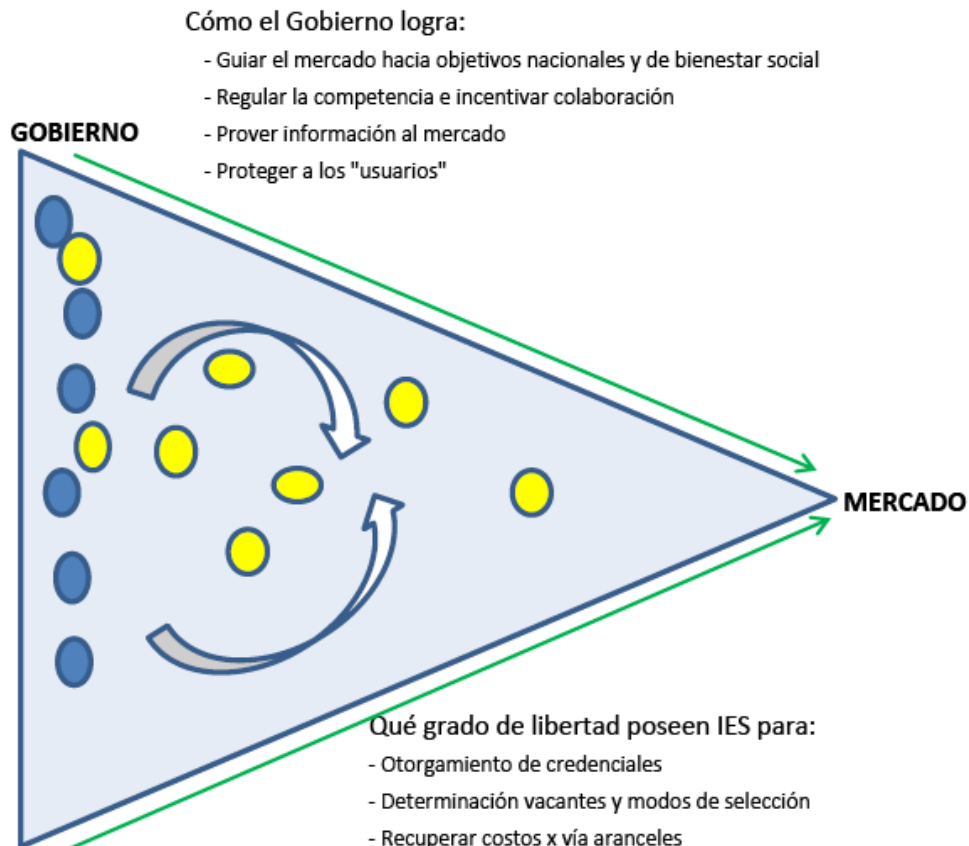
Cómo el Gobierno logra:

- Guiar el mercado hacia objetivos nacionales y de bienestar social
- Regular la competencia e incentivar colaboración
- Prover información al mercado
- Proteger a los "usuarios"

GOBIERNO

MERCADO

Qué grado de libertad poseen IES para:

- Otorgamiento de credenciales
- Determinación vacantes y modos de selección
- Recuperar costos x vía aranceles